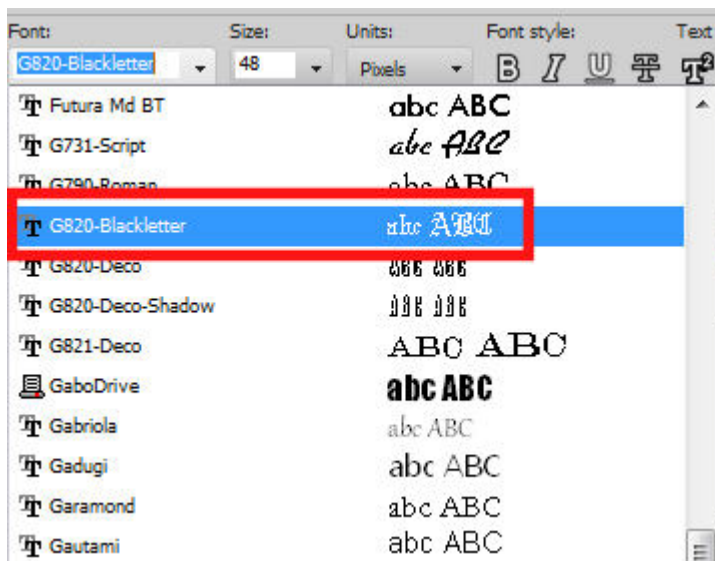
Font: Size: Units: Font style: Text

G820-Blackletter 48 Pixels

Futura Md BT abc ABC
G731-Script abc ABC
G790-Roman abc ABC
G820-Blackletter abc ABC
G820-Deco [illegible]
G820-Deco-Shadow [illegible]
G821-Deco ABC ABC
GaboDrive abc ABC
Gabriola abc ABC
Gadugi abc ABC
Garamond abc ABC
Gautami abc ABC